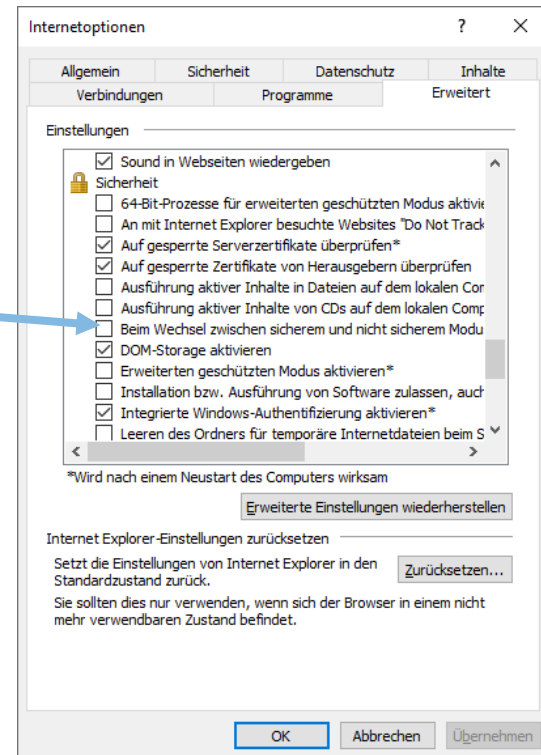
Internetoptionen ? X

Allgemein | Sicherheit | Datenschutz | Inhalte
Verbindungen | Programme | Erweitert

Einstellungen

Sound in Webseiten wiedergeben
Sicherheit
64-Bit-Prozesse für erweiterten geschützten Modus aktivie
An mit Internet Explorer besuchte Websites "Do Not Track
Auf gesperrte Serverzertifikate überprüfen*
Auf gesperrte Zertifikate von Herausgebern überprüfen
Ausführung aktiver Inhalte in Dateien auf dem lokalen Cor
Ausführung aktiver Inhalte von CDs auf dem lokalen Comp
Beim Wechsel zwischen sicherem und nicht sicherem Modu
DOM-Storage aktivieren
Erweiterten geschützten Modus aktivieren*
Installation bzw. Ausführung von Software zulassen, auch
Integrierte Windows-Authentifizierung aktivieren*
Leeren des Ordners für temporäre Internetdateien beim S

*Wird nach einem Neustart des Computers wirksam

Erweiterte Einstellungen wiederherstellen

Internet Explorer-Einstellungen zurücksetzen

Setzt die Einstellungen von Internet Explorer in den Standardzustand zurück.

Zurücksetzen...

Sie sollten dies nur verwenden, wenn sich der Browser in einem nicht mehr verwendbaren Zustand befindet.

OK | Abbrechen | Übernehmen